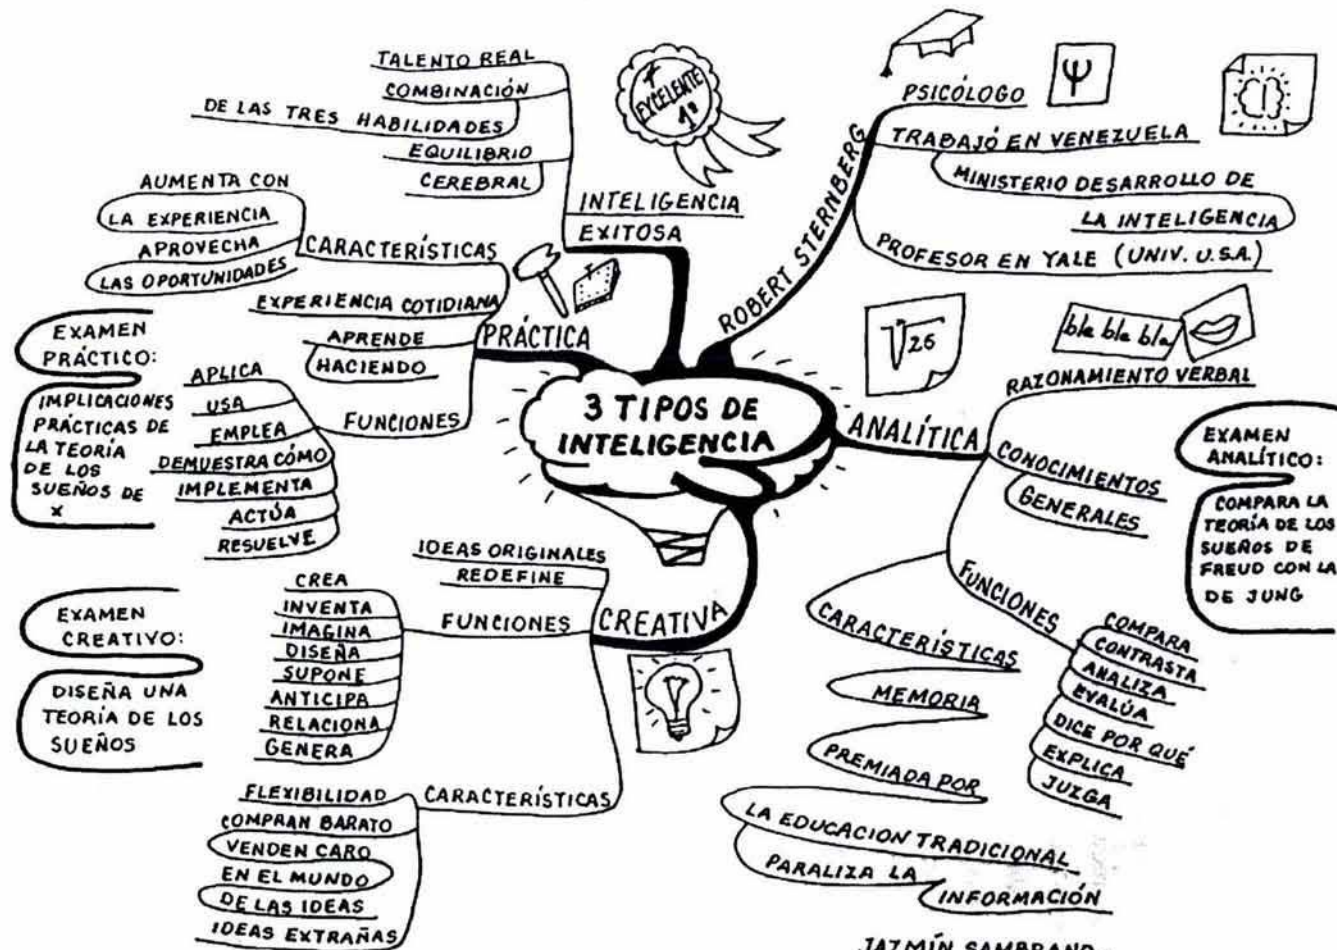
3 TIPOS DE INTELIGENCIA

ROBERT STERNBERG
PSICÓLOGO
TRABAJÓ EN VENEZUELA
MINISTERIO DESARROLLO DE LA INTELIGENCIA
PROFESOR EN YALE (UNIV. U.S.A.)

$\sqrt{25}$
bla bla bla

INTELIGENCIA EXITOSA
TALENTO REAL
COMBINACIÓN DE LAS TRES HABILIDADES
EQUILIBRIO CEREBRAL

EXCELENTE 1°

PRÁCTICA
CARACTERÍSTICAS
AUMENTA CON LA EXPERIENCIA
APROVECHA LAS OPORTUNIDADES
EXPERIENCIA COTIDIANA
APRENDE HACIENDO
FUNCIONES
APLICA
USA
EMPLEA
DEMUESTRA CÓMO
IMPLEMENTA
ACTÚA
RESUELVE

EXAMEN PRÁCTICO:
IMPLICACIONES PRÁCTICAS DE LA TEORÍA DE LOS SUEÑOS DE x

ANALÍTICA
RAZONAMIENTO VERBAL
CONOCIMIENTOS GENERALES
FUNCIONES
COMPARA
CONTRASTA
ANALIZA
EVALÚA
DICE POR QUÉ
EXPLICA
JUZGA
CARACTERÍSTICAS
MEMORIA
PREMIADA POR LA EDUCACION TRADICIONAL
PARALIZA LA INFORMACIÓN

EXAMEN ANALÍTICO:
COMPARA LA TEORÍA DE LOS SUEÑOS DE FREUD CON LA DE JUNG

CREATIVA
IDEAS ORIGINALES
REDEFINE
FUNCIONES
CREA
INVENTA
IMAGINA
DISEÑA
SUPONE
ANTICIPA
RELACIONA
GENERA
CARACTERÍSTICAS
FLEXIBILIDAD
COMPRAN BARATO
VENDEN CARO
EN EL MUNDO DE LAS IDEAS
IDEAS EXTRAÑAS

EXAMEN CREATIVO:
DISEÑA UNA TEORÍA DE LOS SUEÑOS

JAZMÍN SAMBRANO